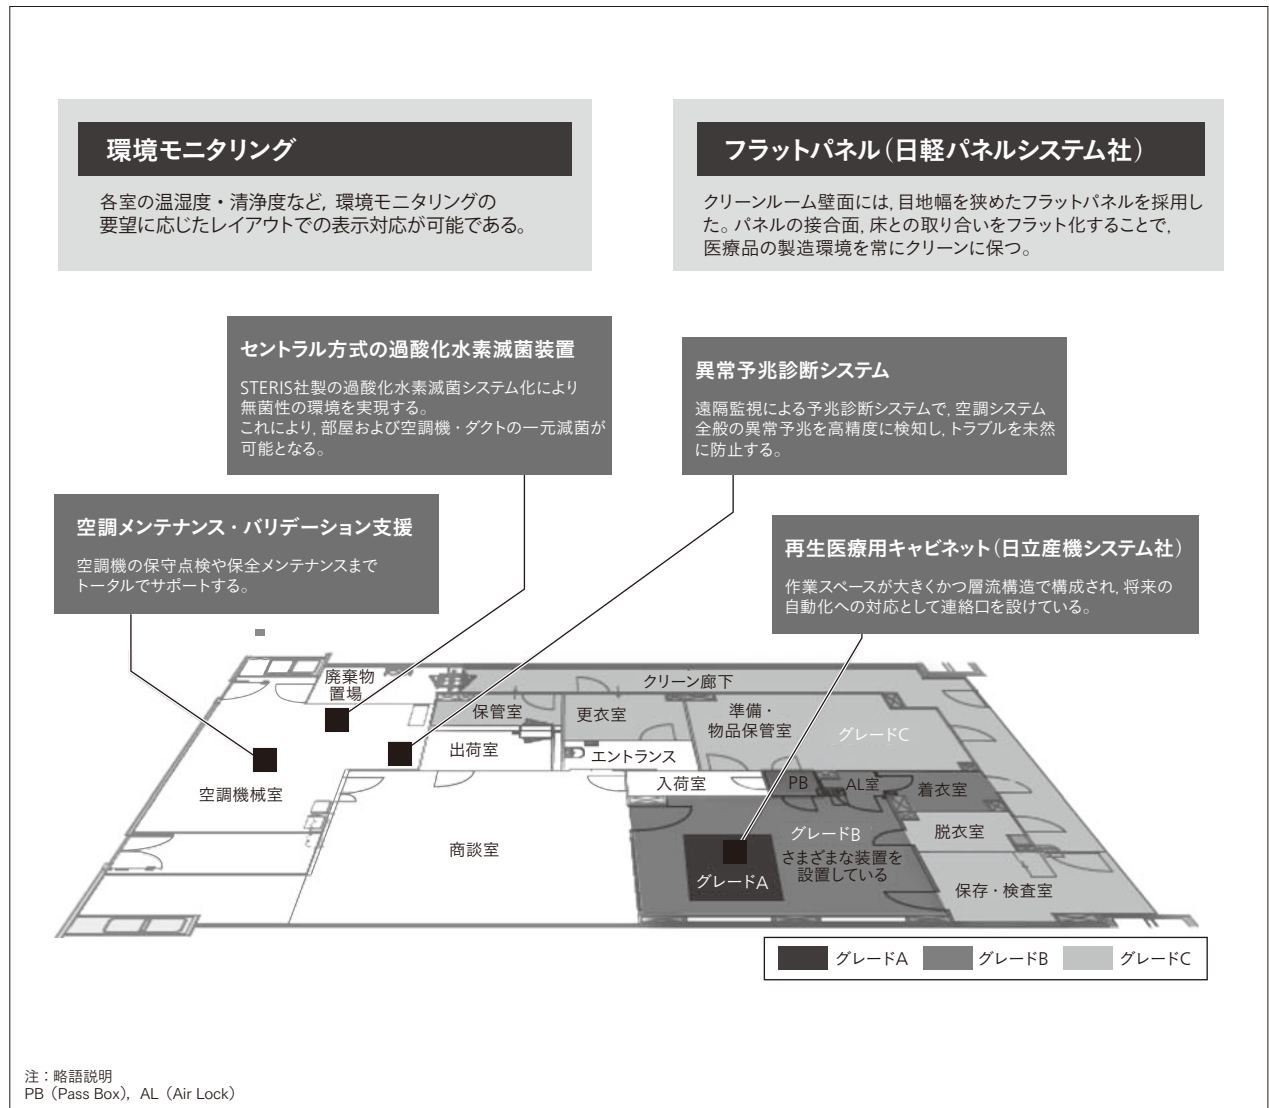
環境モニタリング

各室の温湿度・清浄度など，環境モニタリングの要望に応じたレイアウトでの表示対応が可能である。

フラットパネル（日軽パネルシステム社）

クリーンルーム壁面には，目地幅を狭めたフラットパネルを採用した。パネルの接合面，床との取り合いをフラット化することで，医療品の製造環境を常にクリーンに保つ。

セントラル方式の過酸化水素滅菌装置

STERIS社製の過酸化水素滅菌システム化により無菌性の環境を実現する。
これにより，部屋および空調機・ダクトの一元滅菌が可能となる。

異常予兆診断システム

遠隔監視による予兆診断システムで，空調システム全般の異常予兆を高精度に検知し，トラブルを未然に防止する。

空調メンテナンス・バリデーション支援

空調機の保守点検や保全メンテナンスまでトータルでサポートする。

再生医療用キャビネット（日立産機システム社）

作業スペースが大きくかつ層流構造で構成され，将来の自動化への対応として連絡口を設けている。

廃棄物置場
クリーン廊下
保管室
更衣室
準備・物品保管室
グレードC
出荷室
エントランス
入荷室
PB
AL室
着衣室
空調機械室
グレードB
脱衣室
商談室
さまざまな装置を設置している
グレードA
保存・検査室

グレードA　グレードB　グレードC

注：略語説明
PB（Pass Box），AL（Air Lock）